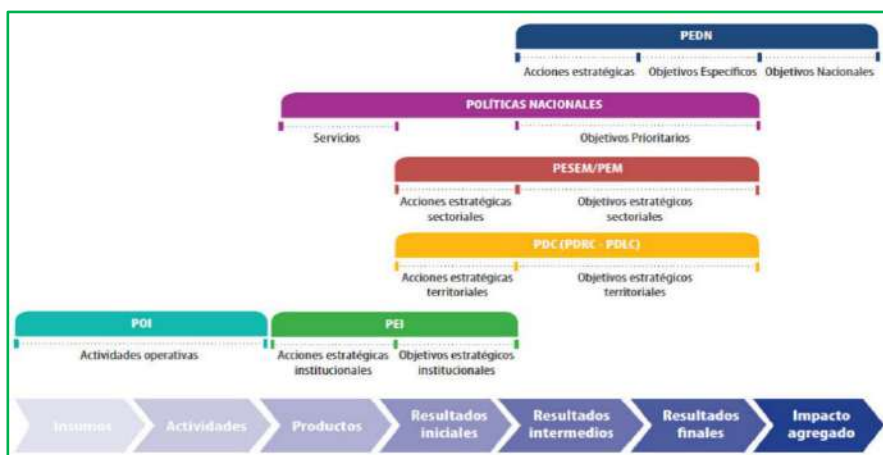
PEDN

Acciones estratégicas
Objetivos Específicos
Objetivos Nacionales

POLÍTICAS NACIONALES

Servicios
Objetivos Prioritarios

PESEM/PEM

Acciones estratégicas sectoriales
Objetivos estratégicos sectoriales

PDC (PDRC - PDLC)

Acciones estratégicas territoriales
Objetivos estratégicos territoriales

POI

Actividades operativas

PEI

Acciones estratégicas institucionales
Objetivos estratégicos institucionales

Insumos
Actividades
Productos
Resultados iniciales
Resultados intermedios
Resultados finales
Impacto agregado